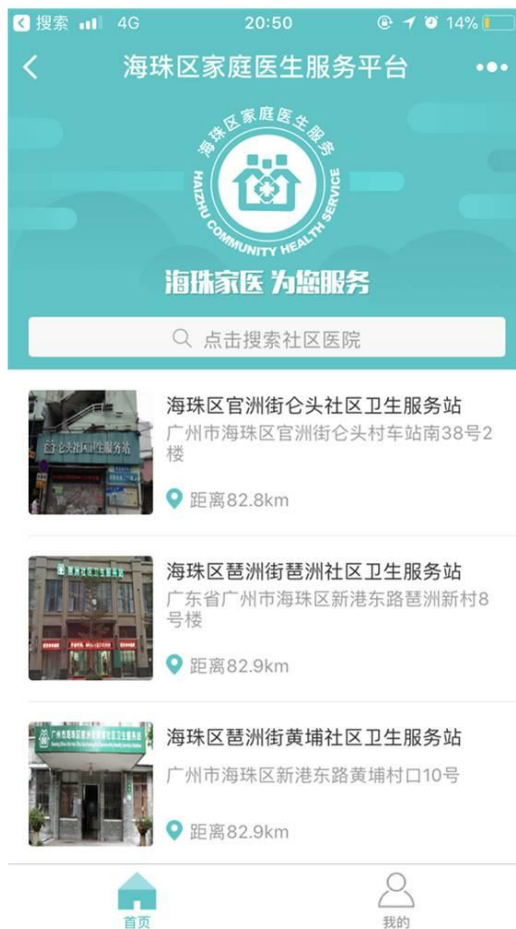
搜索 4G 20:50 14%

海珠区家庭医生服务平台

海珠区家庭医生服务
HAIZHU COMMUNITY HEALTH SERVICE

海珠家医 为您服务

点击搜索社区医院

海珠区官洲街仑头社区卫生服务站
广州市海珠区官洲街仑头村车站南38号2楼
距离82.8km

海珠区琶洲街琶洲社区卫生服务站
广东省广州市海珠区新港东路琶洲新村8号楼
距离82.9km

海珠区琶洲街黄埔社区卫生服务站
广州市海珠区新港东路黄埔村口10号
距离82.9km

首页
我的